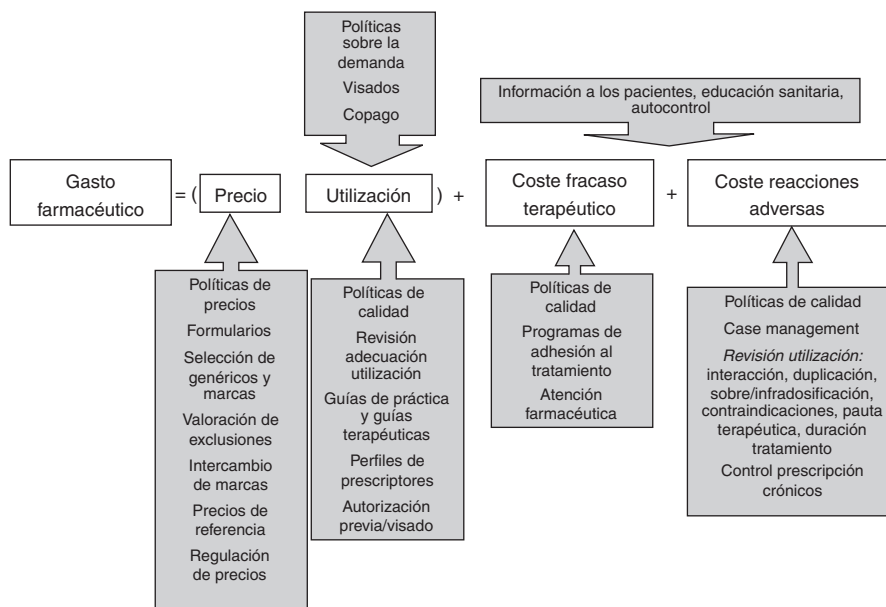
Políticas sobre la demanda
Visados
Copago

Información a los pacientes, educación sanitaria, autocontrol

Gasto farmacéutico = ( Precio Utilización ) + Coste fracaso terapéutico + Coste reacciones adversas

Políticas de precios
Formularios
Selección de genéricos y marcas
Valoración de exclusiones
Intercambio de marcas
Precios de referencia
Regulación de precios

Políticas de calidad
Revisión adecuación utilización
Guías de práctica y guías terapéuticas
Perfiles de prescriptores
Autorización previa/visado

Políticas de calidad
Programas de adhesión al tratamiento
Atención farmacéutica

Políticas de calidad
Case management
*Revisión utilización:* interacción, duplicación, sobre/infradosificación, contraindicaciones, pauta terapéutica, duración tratamiento
Control prescripción crónicos